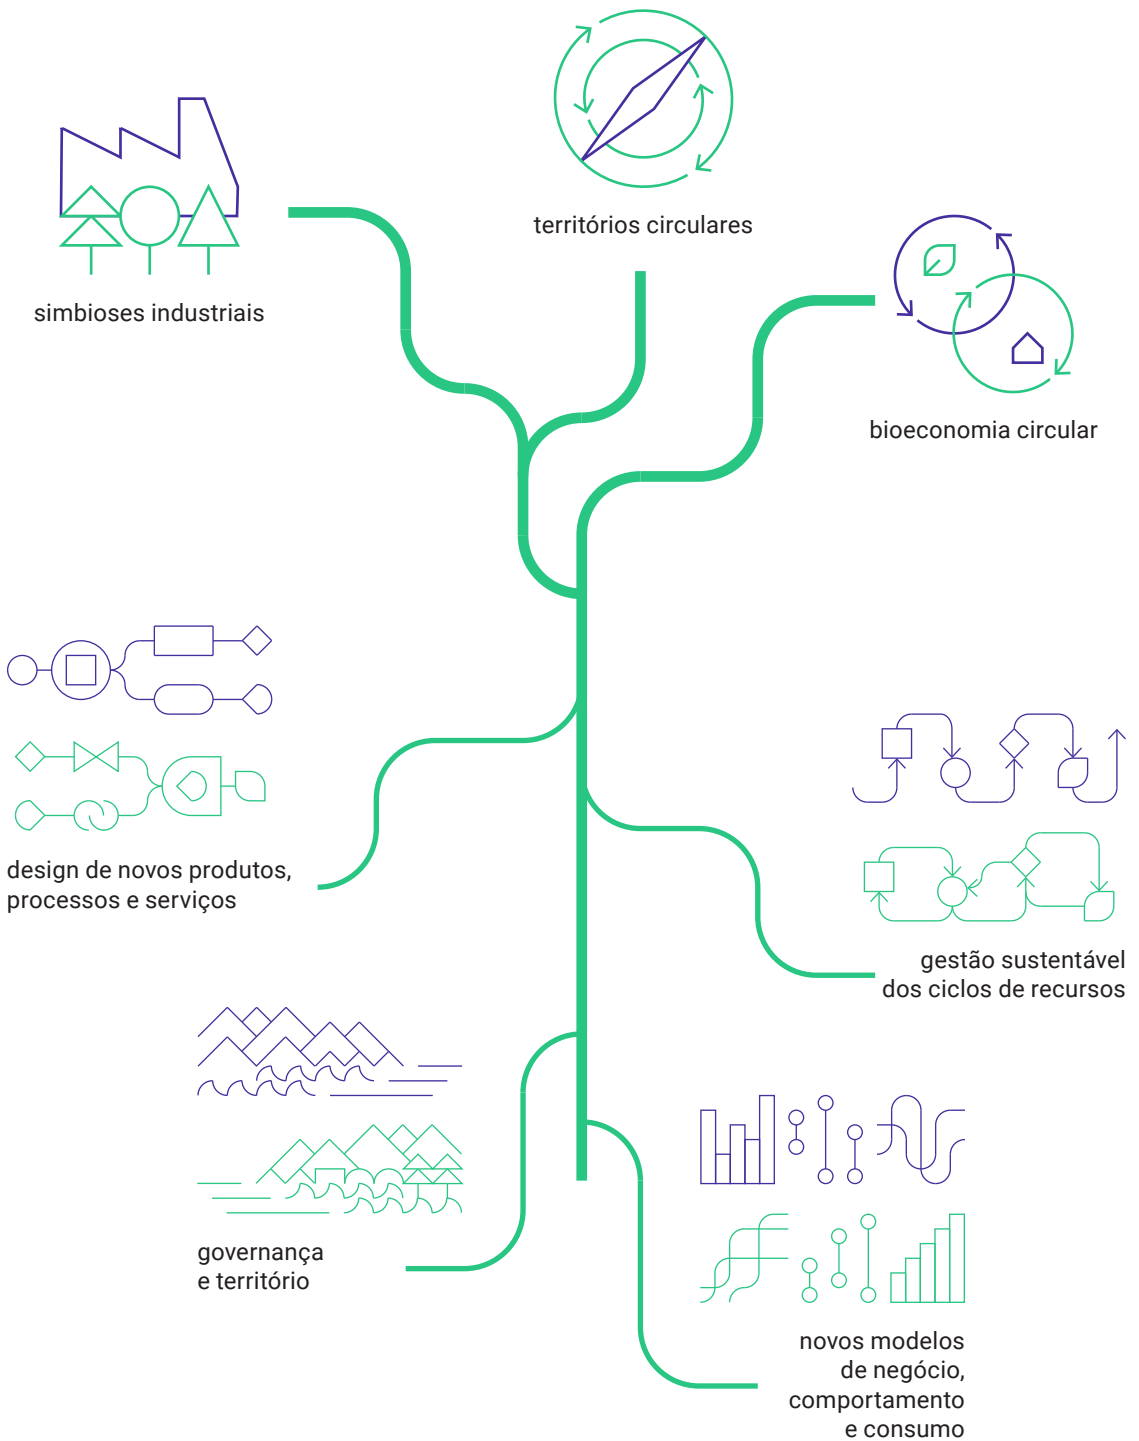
territórios circulares

simbioses industriais

bioeconomia circular

design de novos produtos, processos e serviços

gestão sustentável dos ciclos de recursos

governança e território

novos modelos de negócio, comportamento e consumo